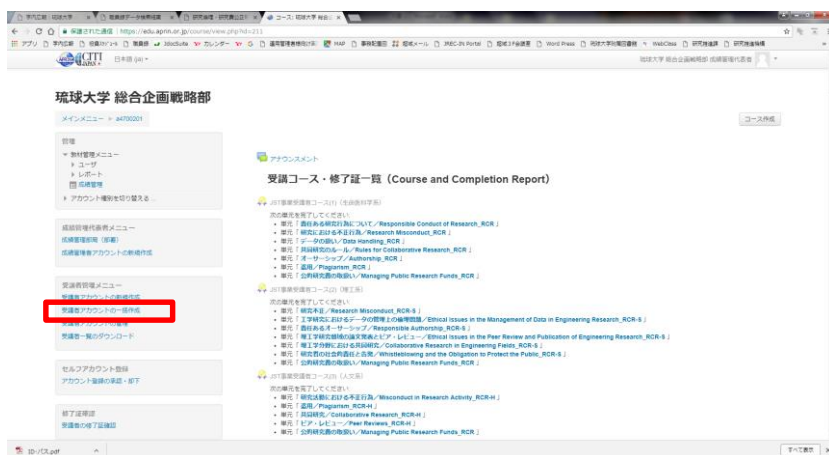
琉球大学 総合企画戦略部

メインメニュー ≫ a4700201

コース作成

管理
無料管理メニュー
ユーザ
レポート
成績管理
アカウント権限を切り替える

成績閲覧権者メニュー
成績閲覧権限（部署）
成績閲覧権者アカウントの新規作成

受講者管理メニュー
受講者アカウントの新規作成
受講者アカウントの一括作成
受講者アカウントの管理
受講者一覧のダウンロード

セルフアカウント登録
アカウント登録の承認・却下

修了証関係
受講者の修了証確認

アナウンスメント

受講コース・修了証一覧（Course and Completion Report）

JST指定受講コース(1)（生命医科学系）
次の単元を完了してください：
単元「責任ある研究行為について／Responsible Conduct of Research_RCR」
単元「研究における不正行為／Research Misconduct_RCR」
単元「データの扱い／Data Handling_RCR」
単元「共同研究のルール／Rules for Collaborative Research_RCR」
単元「オーサーシップ／Authorship_RCR」
単元「盗用／Plagiarism_RCR」
単元「公的研究費の取扱い／Managing Public Research Funds_RCR」

JST指定受講コース(2)（理工系）
次の単元を完了してください：
単元「研究不正／Research Misconduct_RCR-S」
単元「工学研究におけるデータの管理上の倫理問題／Ethical Issues in the Management of Data in Engineering Research_RCR-S」
単元「責任あるオーサーシップ／Responsible Authorship_RCR-S」
単元「理工学研究領域の論文発表とピア・レビュー／Ethical Issues in the Peer Review and Publication of Engineering Research_RCR-S」
単元「理工学分野における共同研究／Collaborative Research in Engineering Fields_RCR-S」
単元「研究者の社会的責任と告発／Whistleblowing and the Obligation to Protect the Public_RCR-S」
単元「公的研究費の取扱い／Managing Public Research Funds_RCR」

JST指定受講コース(3)（人文系）
次の単元を完了してください：
単元「研究活動における不正行為／Misconduct in Research Activity_RCR-H」
単元「盗用／Plagiarism_RCR-H」
単元「共同研究／Collaborative Research_RCR-H」
単元「ピア・レビュー／Peer Reviews_RCR-H」
単元「公的研究費の取扱い／Managing Public Research Funds_RCR」

ID･パス.pdf
すべて表示